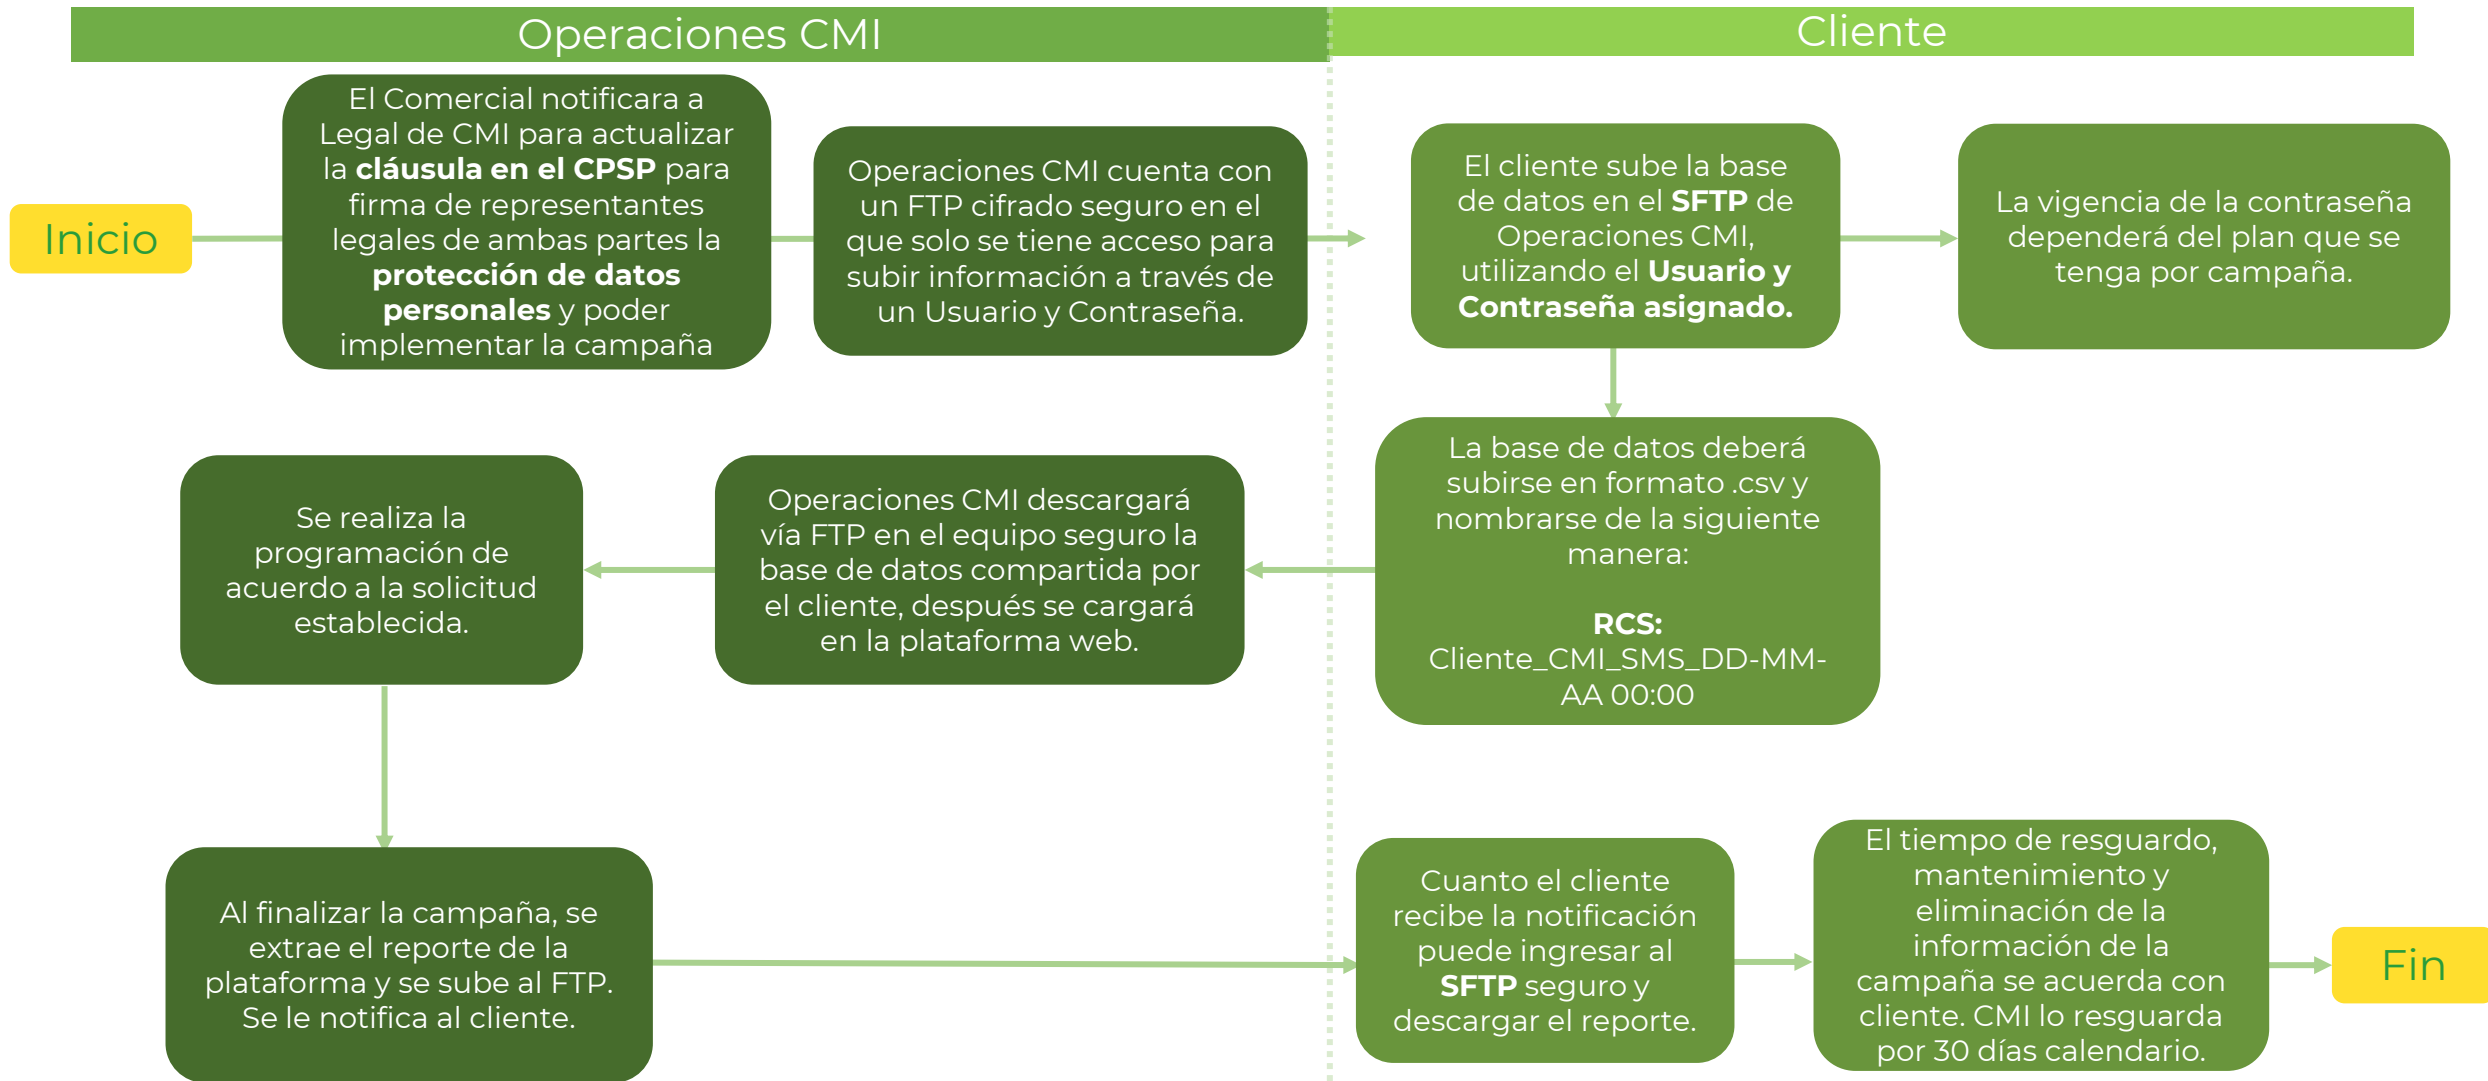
Operaciones CMI

Cliente

Inicio

El Comercial notificara a Legal de CMI para actualizar la **cláusula en el CPSP** para firma de representantes legales de ambas partes la **protección de datos personales** y poder implementar la campaña

Operaciones CMI cuenta con un FTP cifrado seguro en el que solo se tiene acceso para subir información a través de un Usuario y Contraseña.

El cliente sube la base de datos en el **SFTP** de Operaciones CMI, utilizando el **Usuario y Contraseña asignado.**

La vigencia de la contraseña dependerá del plan que se tenga por campaña.

La base de datos deberá subirse en formato .csv y nombrarse de la siguiente manera:

**RCS:**
Cliente_CMI_SMS_DD-MM-AA 00:00

Operaciones CMI descargará vía FTP en el equipo seguro la base de datos compartida por el cliente, después se cargará en la plataforma web.

Se realiza la programación de acuerdo a la solicitud establecida.

Al finalizar la campaña, se extrae el reporte de la plataforma y se sube al FTP. Se le notifica al cliente.

Cuanto el cliente recibe la notificación puede ingresar al **SFTP** seguro y descargar el reporte.

El tiempo de resguardo, mantenimiento y eliminación de la información de la campaña se acuerda con cliente. CMI lo resguarda por 30 días calendario.

Fin